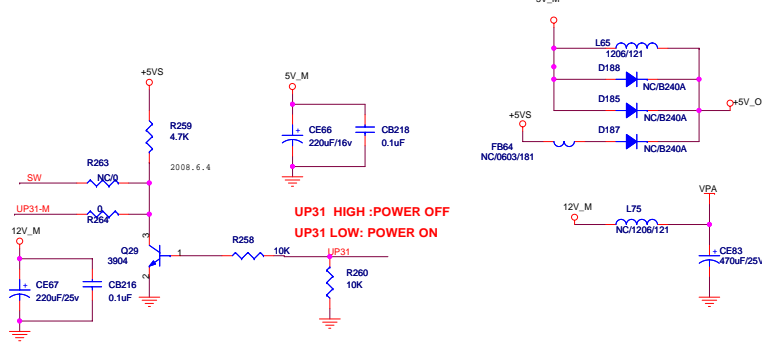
5V_M
L65
1206/121
D188
NC/B240A
D185
+5V_O
NC/B240A
+5VS
D187
FB64
NC/0603/181
NC/B240A

+5VS
R259
4.7K
2008.6.4
5V_M
CE66
220uF/16v
CB218
0.1uF
R263
SW
NC/0
UP31-M
0
R264
UP31 HIGH :POWER OFF
UP31 LOW: POWER ON
12V_M
L75
NC/1206/121
VPA
CE83
470uF/25V
12V_M
3
Q29
3904
1
2
R258
10K
UP31
R260
10K
CE67
220uF/25v
CB216
0.1uF